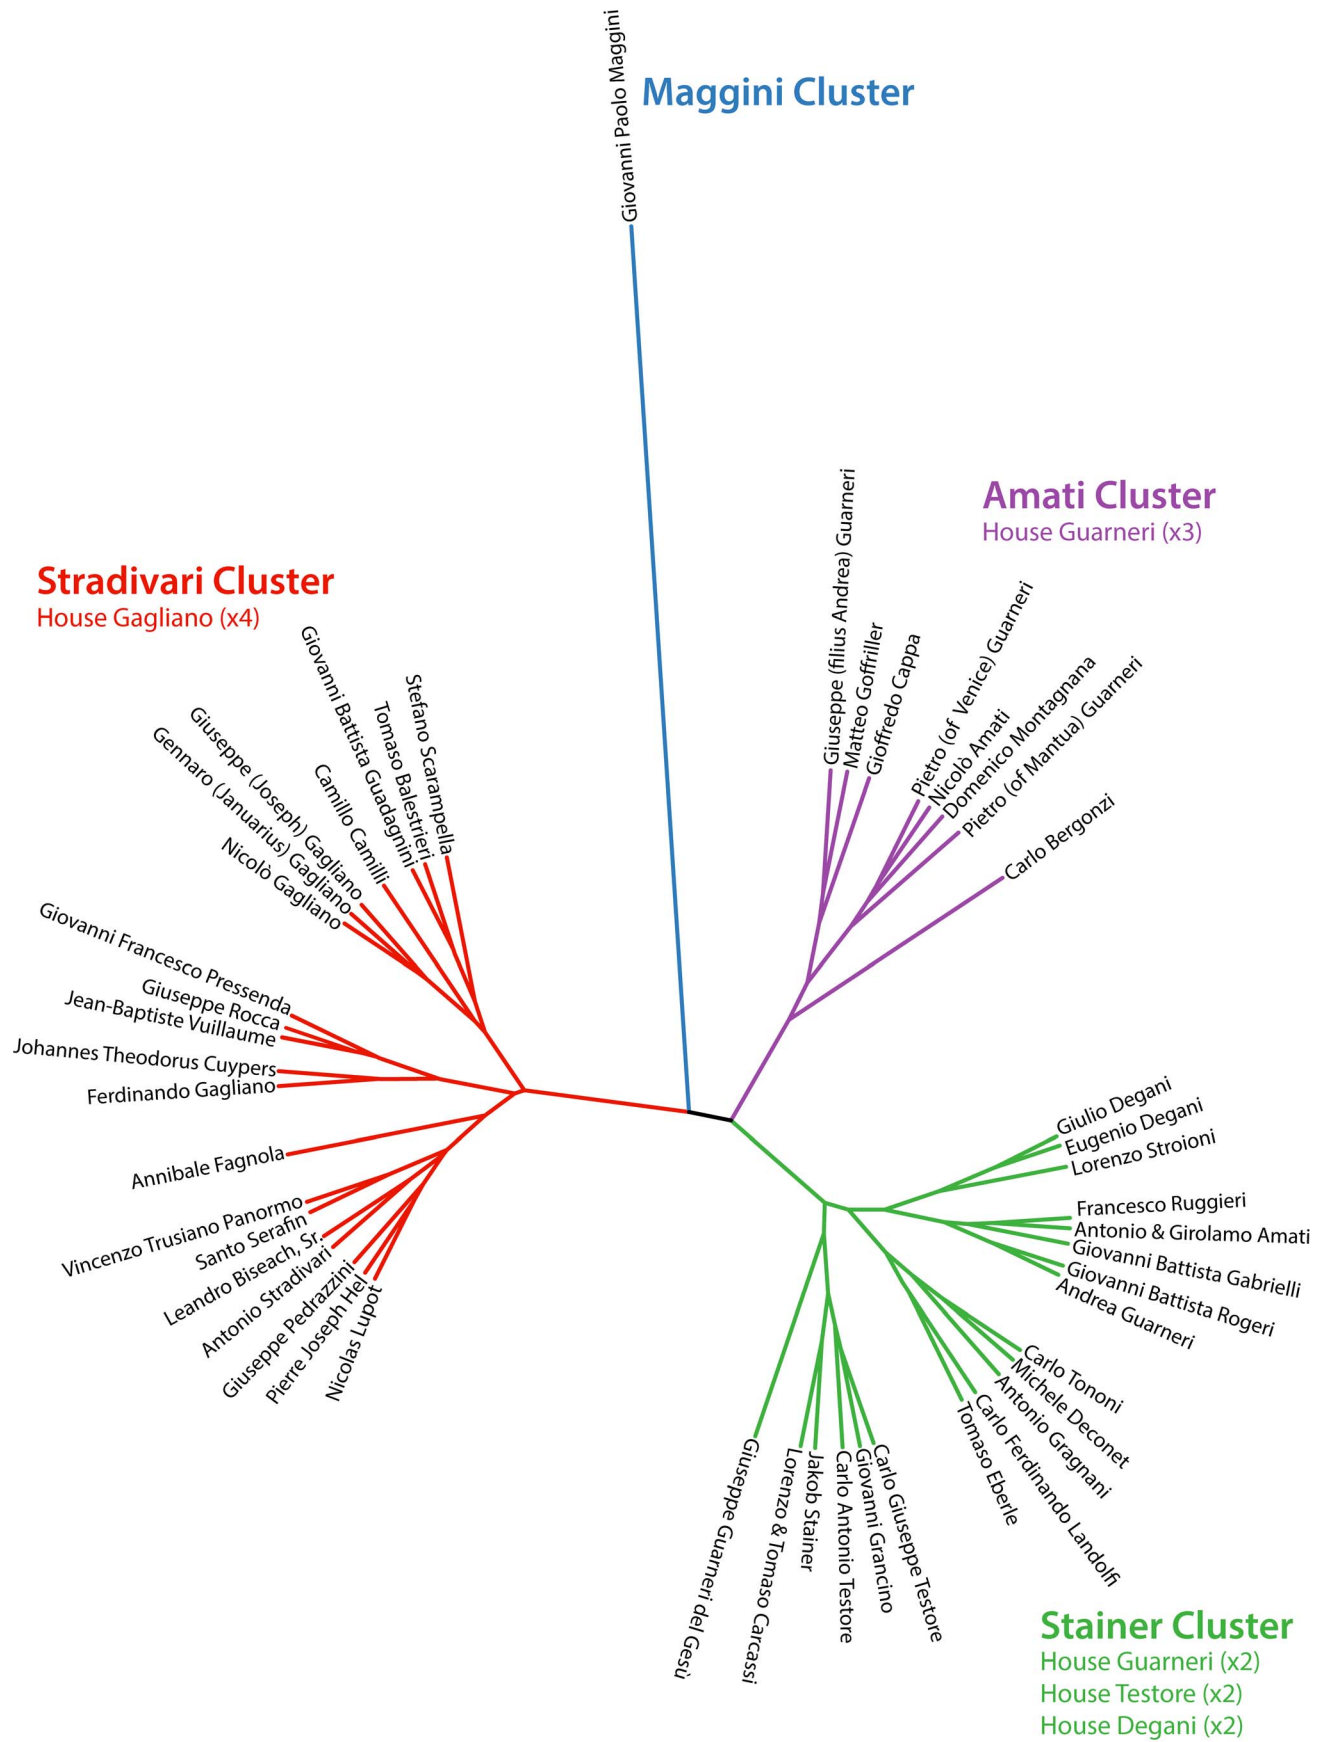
Giovanni Paolo Maggini

Maggini Cluster

Amati Cluster
House Guarneri (x3)

Giuseppe (filius Andrea) Guarneri
Matteo Goffriller
Gioffredo Cappa
Pietro (of Venice) Guarneri
Nicolò Amati
Domenico Montagnana
Pietro (of Mantua) Guarneri
Carlo Bergonzi

Stradivari Cluster
House Gagliano (x4)

Giovanni Battista Guadagnini
Stefano Scarampella
Tomaso Balestrieri
Camillo Camilli
Giuseppe (Joseph) Gagliano
Gennaro (Januarius) Gagliano
Nicolò Gagliano
Giovanni Francesco Pressenda
Giuseppe Rocca
Jean-Baptiste Vuillaume
Johannes Theodorus Cuypers
Ferdinando Gagliano
Annibale Fagnola
Vincenzo Trusiano Panormo
Santo Serafin
Leandro Biseach, Sr.
Antonio Stradivari
Giuseppe Pedrazzini
Pierre Joseph Hel
Nicolas Lupot

Giulio Degani
Eugenio Degani
Lorenzo Stroioni
Francesco Ruggieri
Antonio & Girolamo Amati
Giovanni Battista Gabrielli
Giovanni Battista Rogeri
Andrea Guarneri
Carlo Tononi
Michele Deconet
Antonio Gragnani
Carlo Ferdinando Landolfi
Tomaso Eberle
Carlo Giuseppe Testore
Giovanni Grancino
Carlo Antonio Testore
Jakob Stainer
Lorenzo & Tomaso Carcassi
Giuseppe Guarneri del Gesù

Stainer Cluster
House Guarneri (x2)
House Testore (x2)
House Degani (x2)